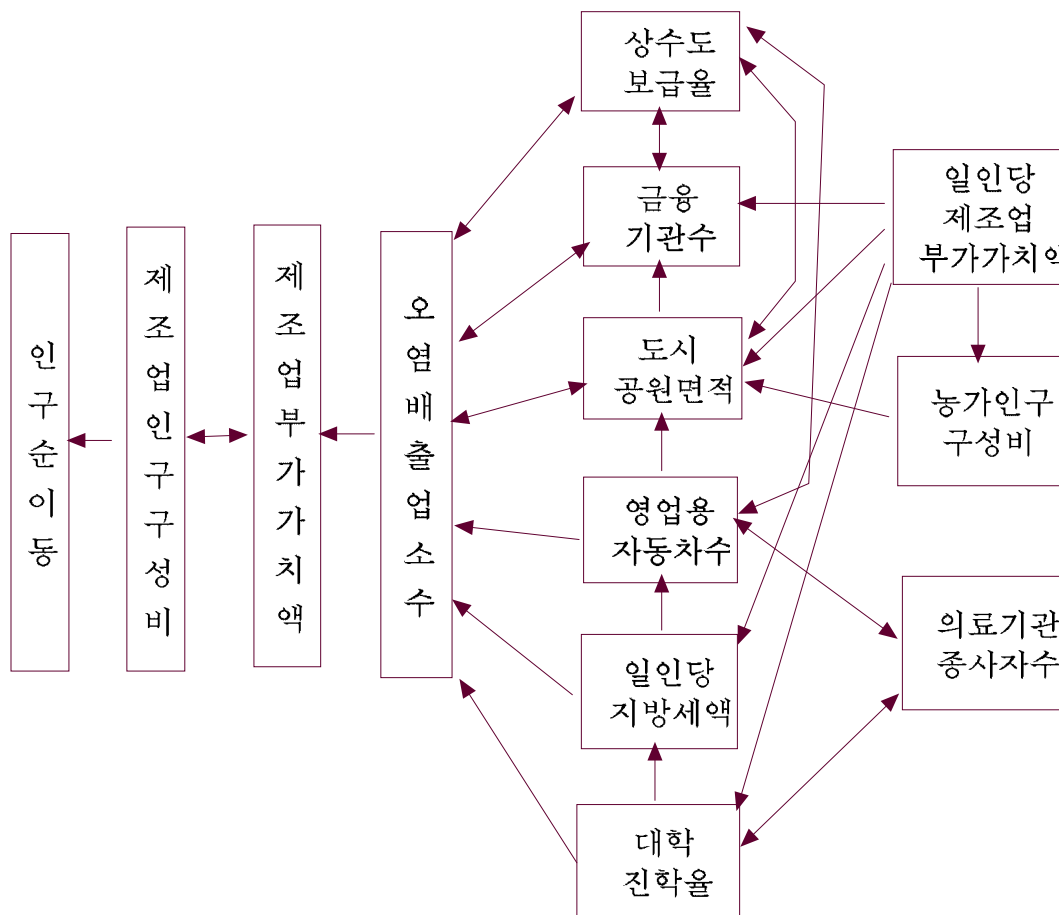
인구순이동

제조업인구구성비

제조업부가가치액

오염배출업소수

상수도 보급율

금융 기관수

도시 공원면적

영업용 자동차수

일인당 지방세액

대학 진학율

일인당 제조업 부가가치액

농가인구 구성비

의료기관 종사자수